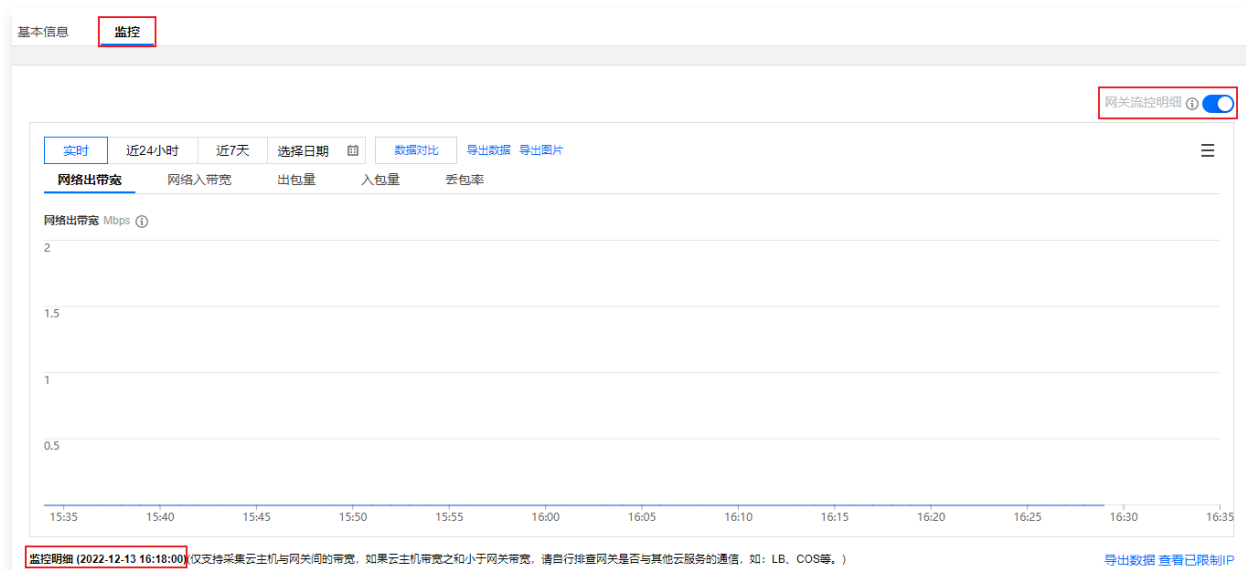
基本信息 监控

网关流控明细 ⓘ

实时 近24小时 近7天 选择日期 数据对比 导出数据 导出图片

网络出带宽 网络入带宽 出包量 入包量 丢包率

网络出带宽 Mbps ⓘ

2
1.5
1
0.5

15:35 15:40 15:45 15:50 15:55 16:00 16:05 16:10 16:15 16:20 16:25 16:30 16:35

监控明细 (2022-12-13 16:18:00)(仅支持采集云主机与网关间的带宽，如果云主机带宽之和小于网关带宽，请自行排查网关是否与其他云服务的通信，如：LB、COS等。)

导出数据 查看已限制IP